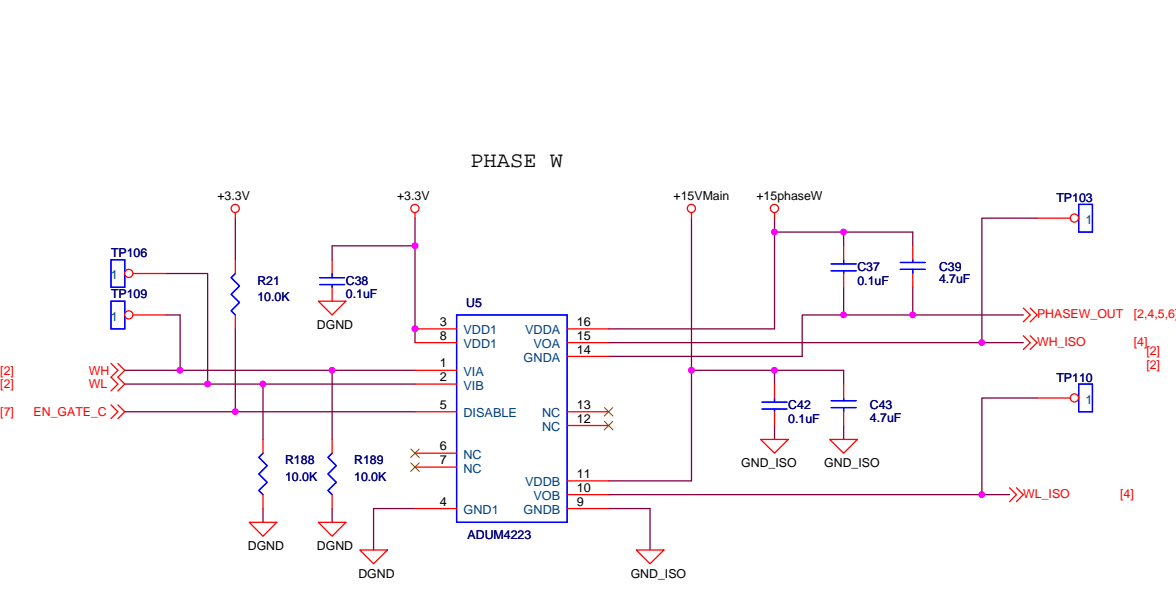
PHASE W

+3.3V
+3.3V
+15VMain
+15phaseW

TP103
1

TP106
1
TP109
1

R21
10.0K

C38
0.1uF
DGND

C37
0.1uF
C39
4.7uF

U5
3 VDD1
8 VDD1
1 VIA
2 VIB
5 DISABLE
6 NC
7 NC
4 GND1
VDDA 16
VOA 15
GNDA 14
NC 13
NC 12
VDDB 11
VOB 10
GNDB 9
ADUM4223

PHASEW_OUT [2,4,5,6
WH_ISO [4]
[2]
[2]

[2] WH
[2] WL
[7] EN_GATE_C

C42
0.1uF
C43
4.7uF
GND_ISO
GND_ISO

TP110
1

R188
10.0K
R189
10.0K
DGND
DGND
DGND
GND_ISO

WL_ISO [4]